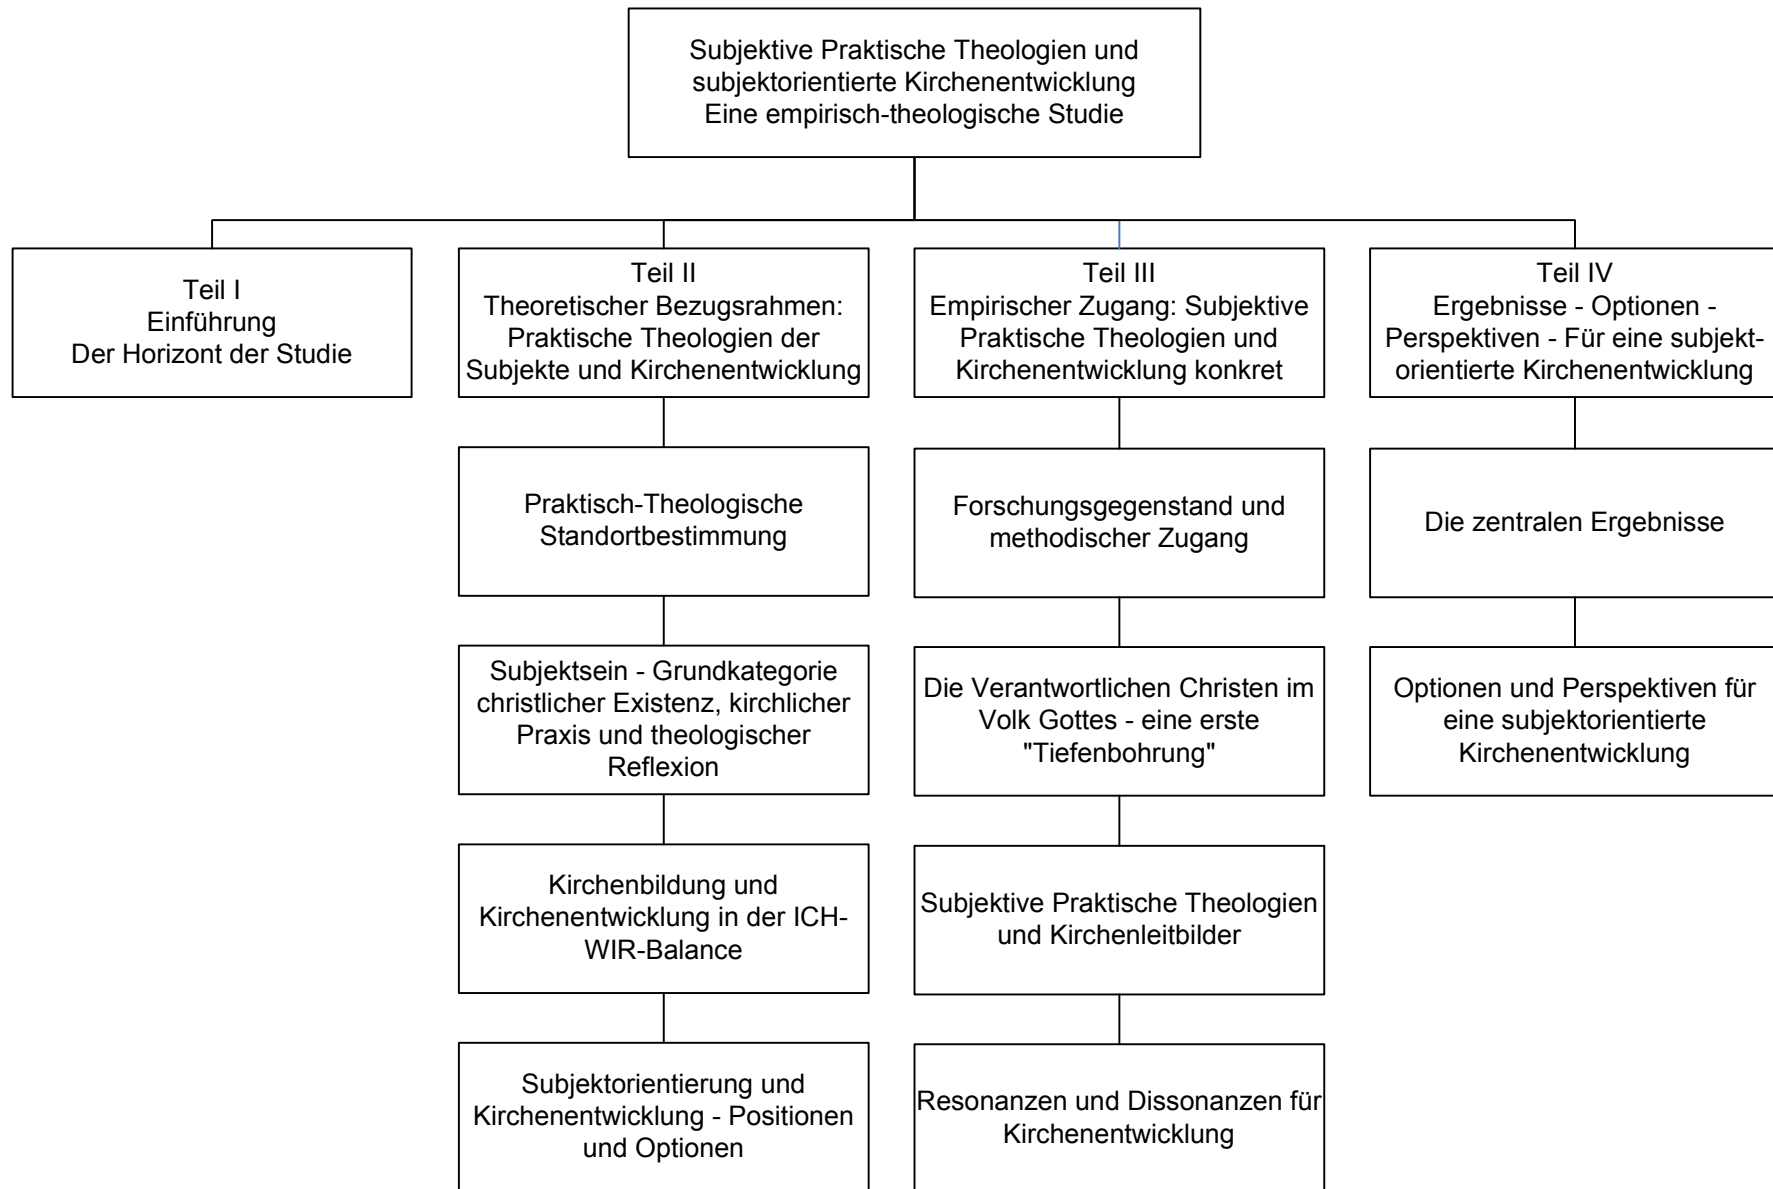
Subjektive Praktische Theologien und subjektorientierte Kirchenentwicklung
Eine empirisch-theologische Studie

Teil I
Einführung
Der Horizont der Studie

Teil II
Theoretischer Bezugsrahmen: Praktische Theologien der Subjekte und Kirchenentwicklung

Praktisch-Theologische Standortbestimmung

Subjektsein - Grundkategorie christlicher Existenz, kirchlicher Praxis und theologischer Reflexion

Kirchenbildung und Kirchenentwicklung in der ICH-WIR-Balance

Subjektorientierung und Kirchenentwicklung - Positionen und Optionen

Teil III
Empirischer Zugang: Subjektive Praktische Theologien und Kirchenentwicklung konkret

Forschungsgegenstand und methodischer Zugang

Die Verantwortlichen Christen im Volk Gottes - eine erste "Tiefenbohrung"

Subjektive Praktische Theologien und Kirchenleitbilder

Resonanzen und Dissonanzen für Kirchenentwicklung

Teil IV
Ergebnisse - Optionen - Perspektiven - Für eine subjektorientierte Kirchenentwicklung

Die zentralen Ergebnisse

Optionen und Perspektiven für eine subjektorientierte Kirchenentwicklung